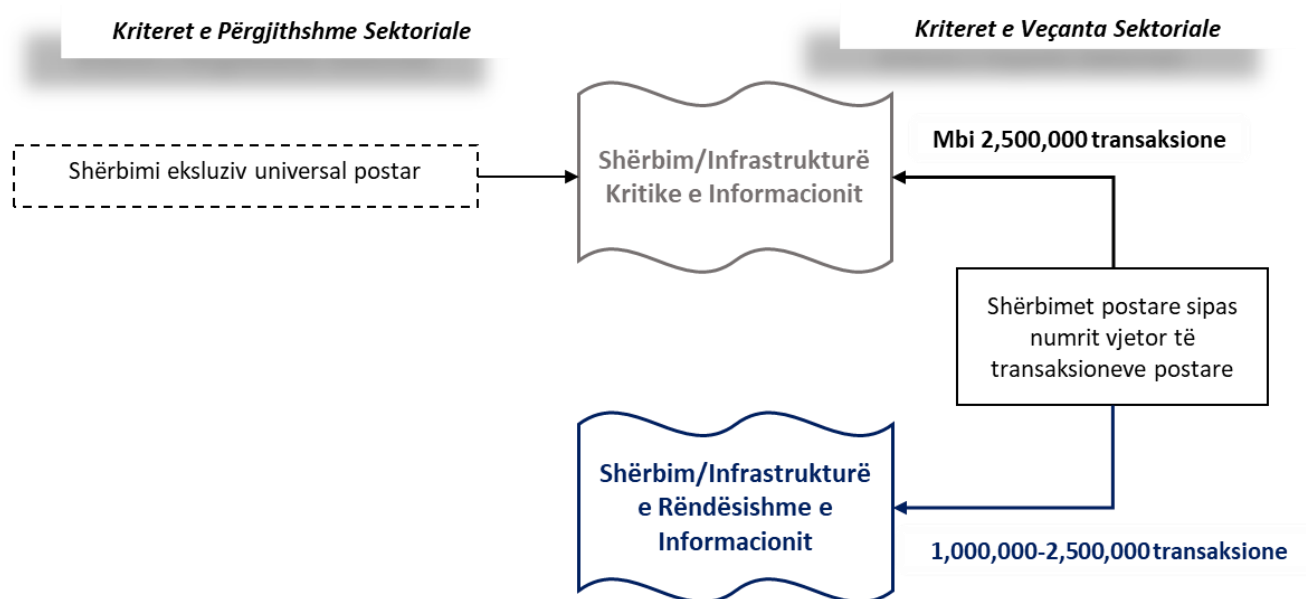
Kriteret e Përgjithshme Sektoriale

Kriteret e Veçanta Sektoriale

Shërbimi eksluziv universal postar

Shërbim/Infrastrukturë Kritike e Informacionit

Mbi 2,500,000 transaksione

Shërbimet postare sipas numrit vjetor të transaksioneve postare

Shërbim/Infrastrukturë e Rëndësishme e Informacionit

1,000,000-2,500,000 transaksione